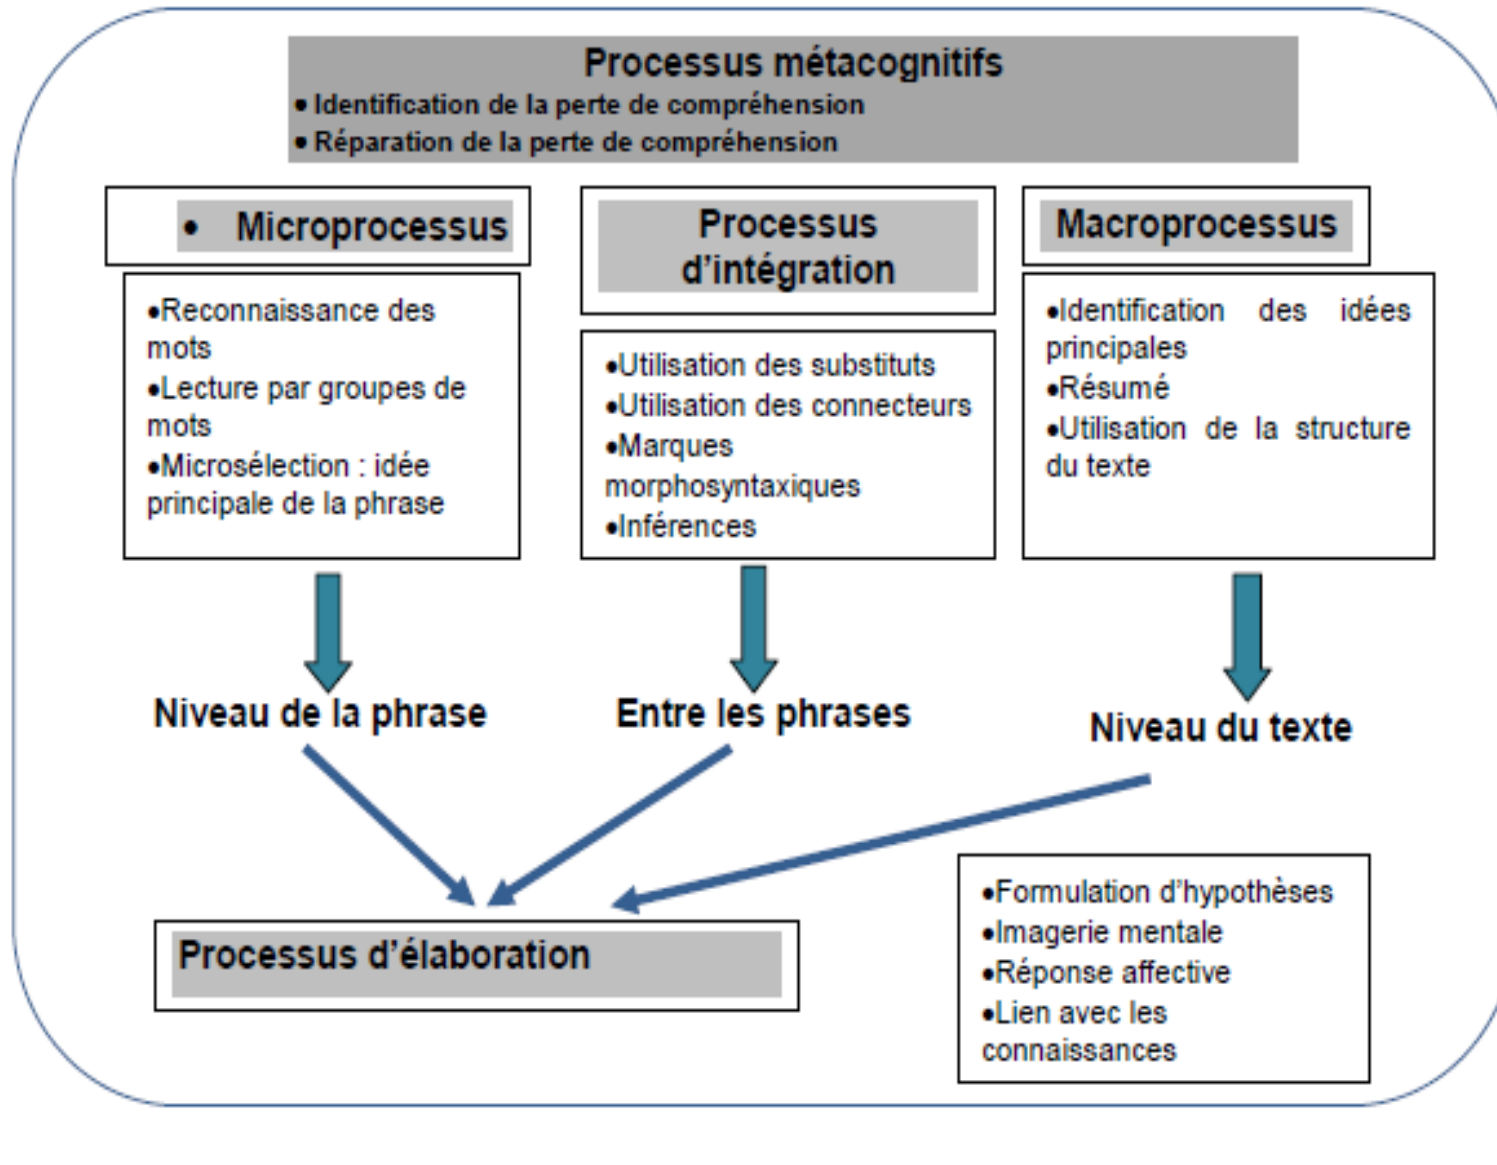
Processus métacognitifs
• Identification de la perte de compréhension
• Réparation de la perte de compréhension

• Microprocessus

•Reconnaissance des mots
•Lecture par groupes de mots
•Microsélection : idée principale de la phrase

Niveau de la phrase

Processus d'intégration

•Utilisation des substituts
•Utilisation des connecteurs
•Marques morphosyntaxiques
•Inférences

Entre les phrases

Macroprocessus

•Identification des idées principales
•Résumé
•Utilisation de la structure du texte

Niveau du texte

Processus d'élaboration

•Formulation d'hypothèses
•Imagerie mentale
•Réponse affective
•Lien avec les connaissances